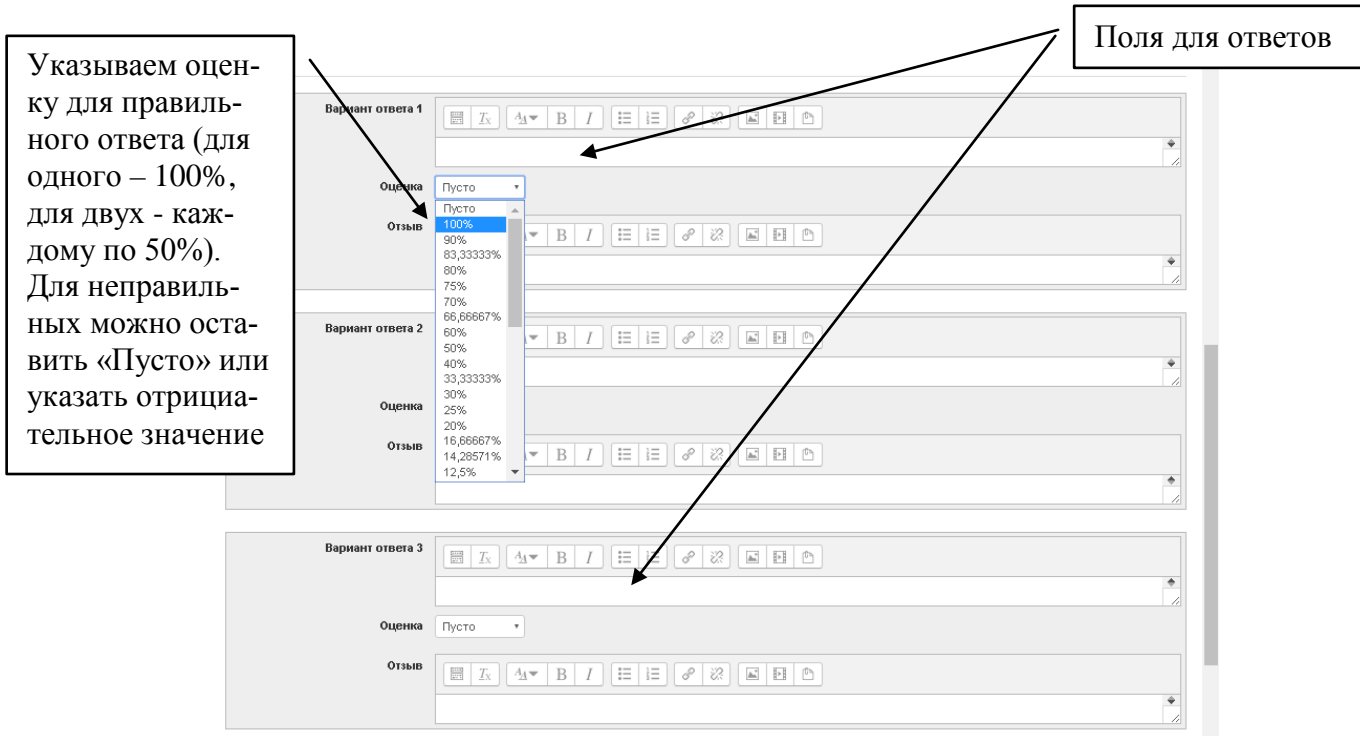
Указываем оценку для правильного ответа (для одного – 100%, для двух - каждому по 50%). Для неправильных можно оставить «Пусто» или указать отрициательное значение

Поля для ответов

Вариант ответа 1

Оценка Пусто

Пусто
100%
90%
83,33333%
80%
75%
70%
66,66667%
60%
50%
40%
33,33333%
30%
25%
20%
16,66667%
14,28571%
12,5%

Отзыв

Вариант ответа 2

Оценка

Отзыв

Вариант ответа 3

Оценка Пусто

Отзыв